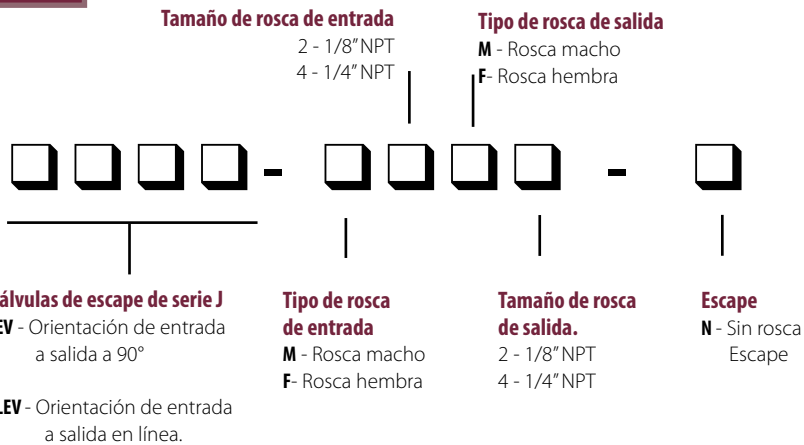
Tamaño de rosca de entrada
2 - 1/8" NPT
4 - 1/4" NPT

Tipo de rosca de salida
M - Rosca macho
F- Rosca hembra

- -

álvulas de escape de serie J
EV - Orientación de entrada a salida a 90°

LEV - Orientación de entrada a salida en línea.

Tipo de rosca de entrada
M - Rosca macho
F- Rosca hembra

Tamaño de rosca de salida.
2 - 1/8" NPT
4 - 1/4" NPT

Escape
N - Sin rosca Escape